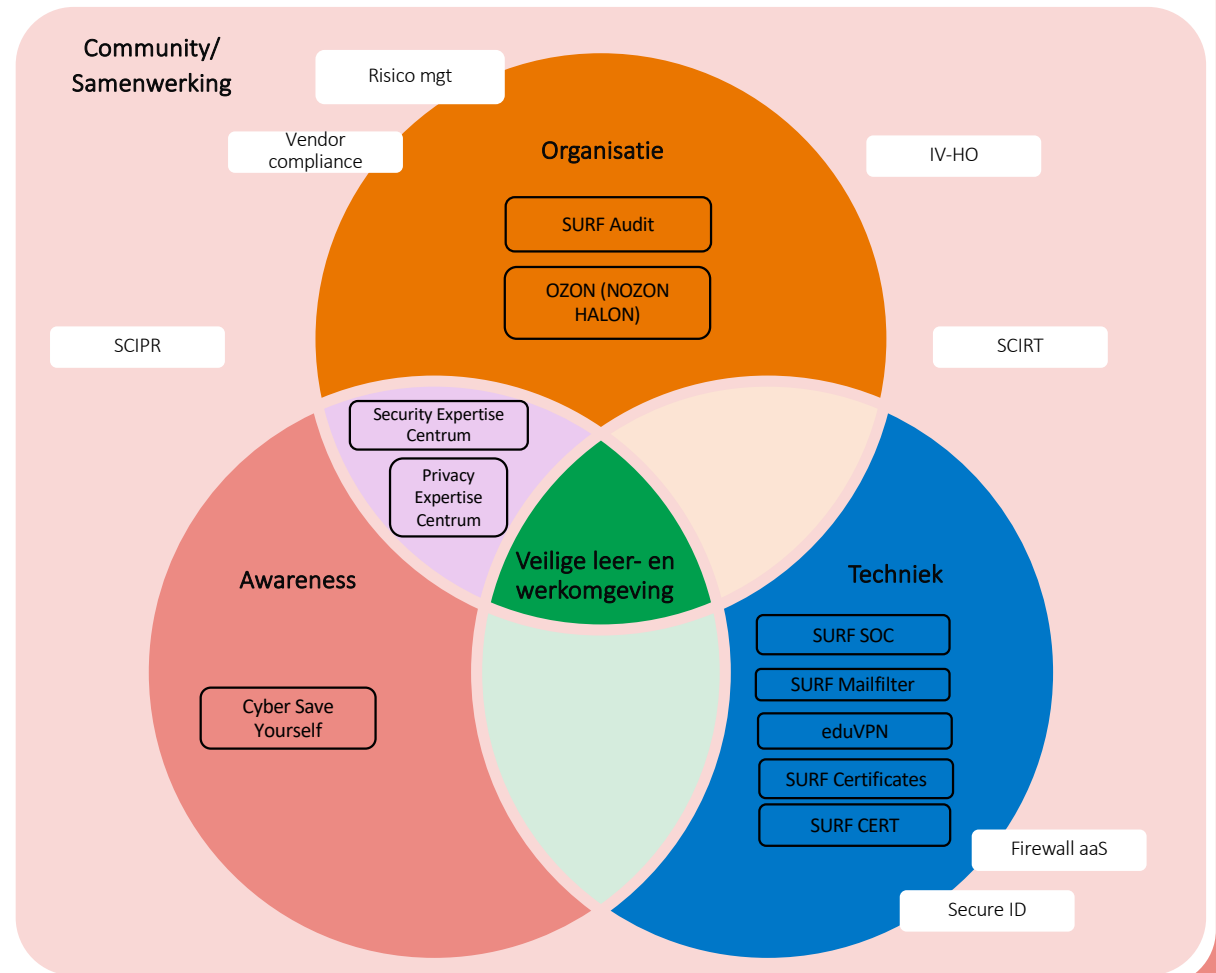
Community/
Samenwerking

Risico mgt

Vendor compliance

Organisatie

IV-HO

SURF Audit

OZON (NOZON HALON)

SCIPR

SCIRT

Security Expertise Centrum

Privacy Expertise Centrum

Veilige leer- en werkomgeving

Awareness

Techniek

SURF SOC

SURF Mailfilter

eduVPN

SURF Certificates

SURF CERT

Cyber Save Yourself

Firewall aaS

Secure ID